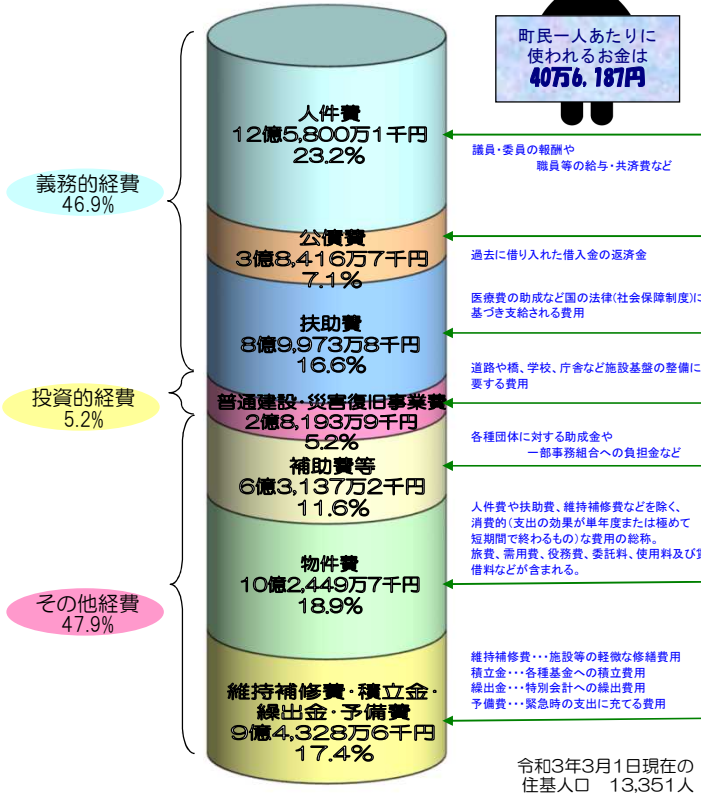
町民一人あたりに
使われるお金は
40万6,187円

義務的経費
46.9%

人件費
12億5,800万1千円
23.2%

議員・委員の報酬や
職員等の給与・共済費など

公債費
3億8,416万7千円
7.1%

過去に借り入れた借入金の返済金

扶助費
8億9,973万8千円
16.6%

医療費の助成など国の法律(社会保障制度)に基づき支給される費用

投資的経費
5.2%

普通建設・災害復旧事業費
2億8,193万9千円
5.2%

道路や橋、学校、庁舎など施設基盤の整備に要する費用

補助費等
6億3,137万2千円
11.6%

各種団体に対する助成金や
一部事務組合への負担金など

その他経費
47.9%

物件費
10億2,449万7千円
18.9%

人件費や扶助費、維持補修費などを除く、消費的(支出の効果が単年度または極めて短期間で終わるもの)な費用の総称。
旅費、需用費、役務費、委託料、使用料及び賃借料などが含まれる。

維持補修費・積立金・繰出金・予備費
9億4,328万6千円
17.4%

維持補修費・・・施設等の軽微な修繕費用
積立金・・・各種基金への積立費用
繰出金・・・特別会計への繰出費用
予備費・・・緊急時の支出に充てる費用

令和3年3月1日現在の
住基人口　13,351人